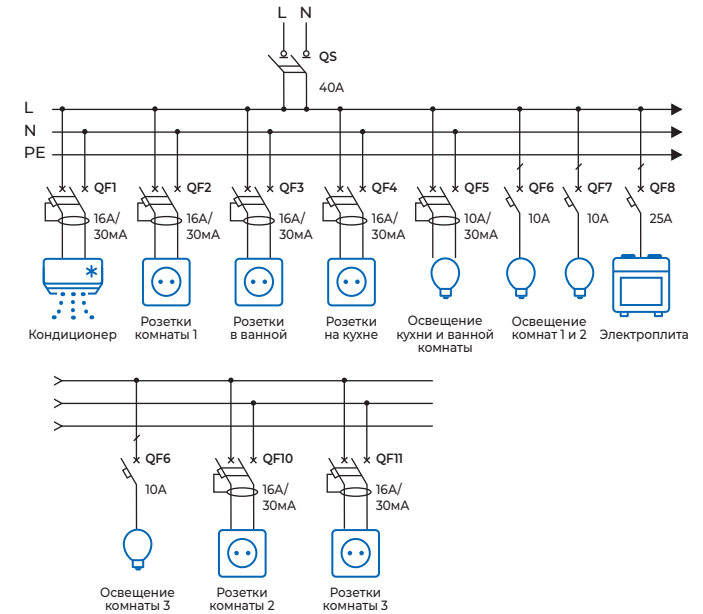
L N

QS

40A

L

N

PE

QF1

16A/ 30мА

Кондиционер

QF2

16A/ 30мА

Розетки комнаты 1

QF3

16A/ 30мА

Розетки в ванной

QF4

16A/ 30мА

Розетки на кухне

QF5

10A/ 30мА

Освещение кухни и ванной комнаты

QF6

10A

Освещение комнат 1 и 2

QF7

10A

QF8

25A

Электроплита

QF6

10A

Освещение комнаты 3

QF10

16A/ 30мА

Розетки комнаты 2

QF11

16A/ 30мА

Розетки комнаты 3